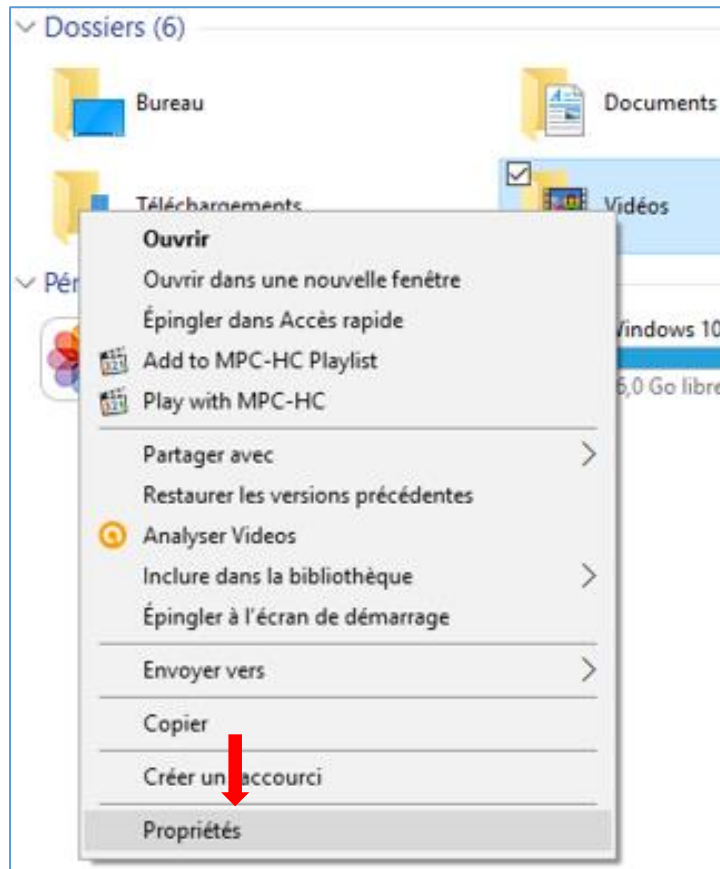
Dossiers (6)

Bureau

Documents

Téléchargements

Vidéos

Pér

Windows 10

6,0 Go libre

Ouvrir
Ouvrir dans une nouvelle fenêtre
Épingler dans Accès rapide
Add to MPC-HC Playlist
Play with MPC-HC

Partager avec
Restaurer les versions précédentes
Analyser Videos
Inclure dans la bibliothèque
Épingler à l'écran de démarrage

Envoyer vers

Copier

Créer un raccourci

Propriétés